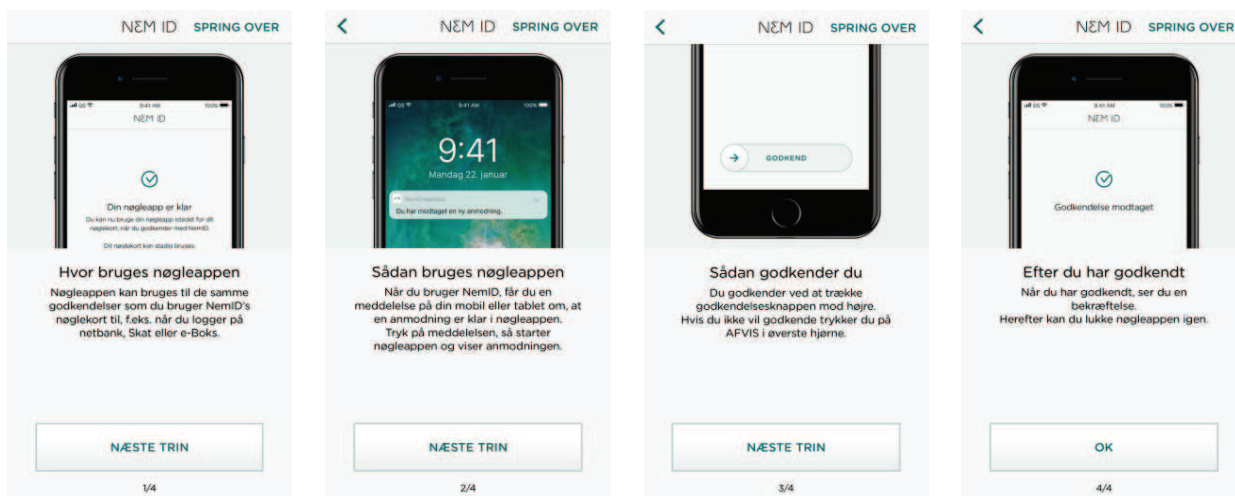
NEM ID SPRING OVER

9:41 AM 100%
NEM ID

Din nøgleapp er klar
Du kan nu bruge din nøgleapp istedet for dit nøglekort, når du godkender med NemID.

Dit nøglekort kan stadig bruges

Hvor bruges nøgleappen
Nøgleappen kan bruges til de samme godkendelser som du bruger NemID's nøglekort til, f.eks. når du logger på netbank, Skat eller e-Boks.

NÆSTE TRIN

1/4

<

NEM ID SPRING OVER

9:41 AM 100%

9:41
Mandag 22. januar

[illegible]
Du har modtaget en ny anmodning.

Sådan bruges nøgleappen
Når du bruger NemID, får du en meddelelse på din mobil eller tablet om, at en anmodning er klar i nøgleappen. Tryk på meddelelsen, så starter nøgleappen og viser anmodningen.

NÆSTE TRIN

2/4

<

NEM ID SPRING OVER

GODKEND

Sådan godkender du
Du godkender ved at trække godkendelsesknappen mod højre. Hvis du ikke vil godkende trykker du på AFVIS i øverste hjørne.

NÆSTE TRIN

3/4

<

NEM ID SPRING OVER

9:41 AM 100%
NEM ID

Godkendelse modtaget

Efter du har godkendt
Når du har godkendt, ser du en bekræftelse.
Herefter kan du lukke nøgleappen igen.

OK

4/4